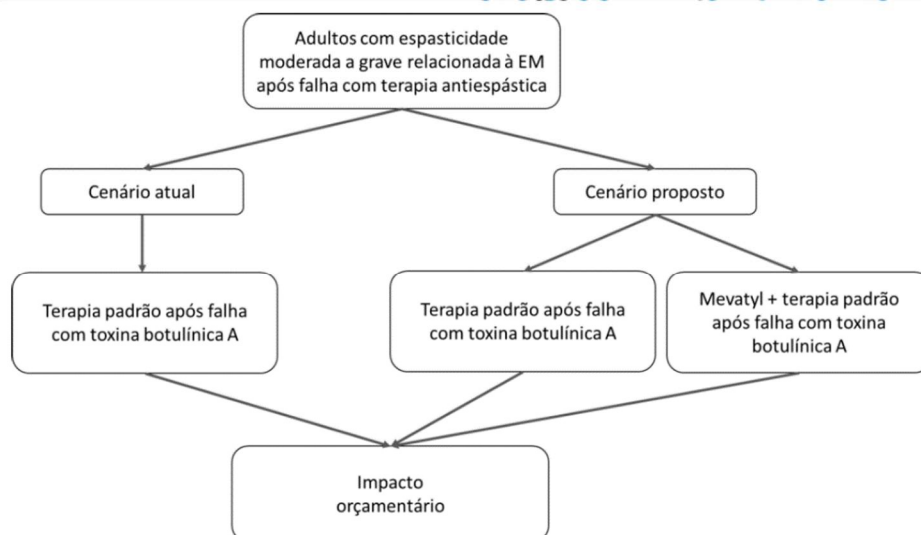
Adultos com espasticidade moderada a grave relacionada à EM após falha com terapia antiespástica

Cenário atual

Cenário proposto

Terapia padrão após falha com toxina botulínica A

Terapia padrão após falha com toxina botulínica A

Mevatyl + terapia padrão após falha com toxina botulínica A

Impacto orçamentário